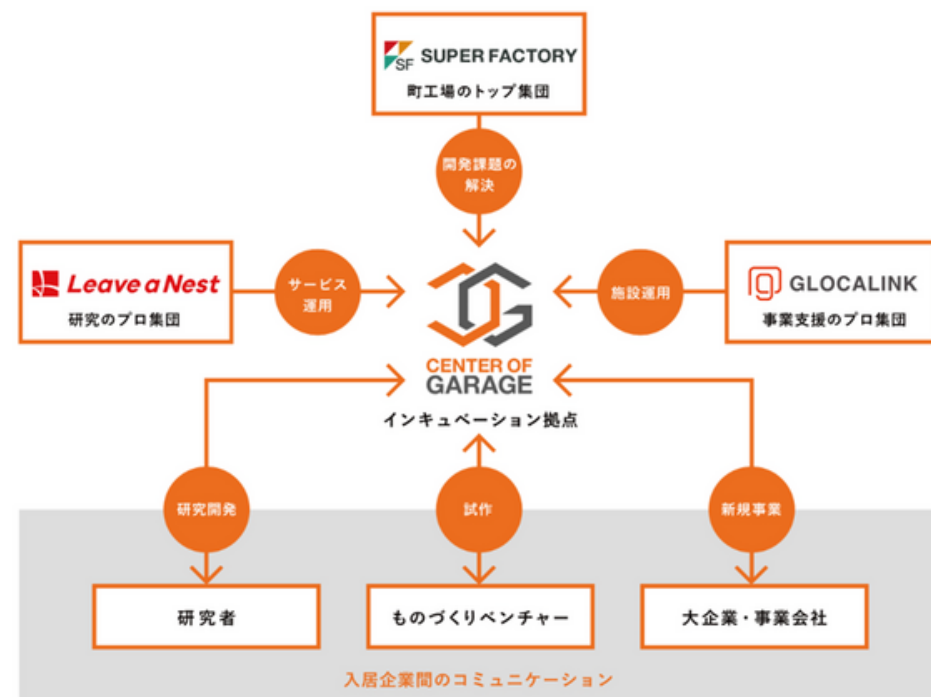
SF SUPER FACTORY
町工場のトップ集団

開発課題の解決

Leave a Nest
研究のプロ集団

サービス運用

施設運用

GLOCALINK
事業支援のプロ集団

CENTER OF GARAGE
インキュベーション拠点

研究開発

試作

新規事業

研究者

ものづくりベンチャー

大企業・事業会社

入居企業間のコミュニケーション